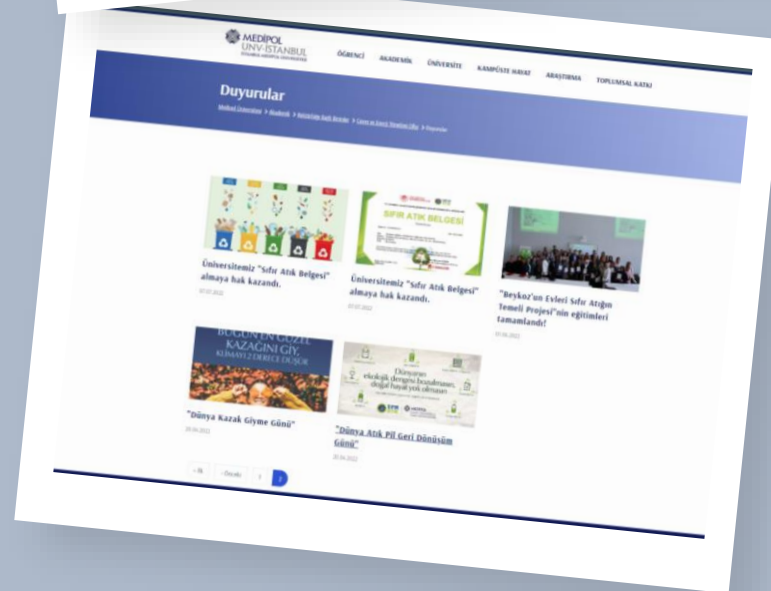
MEDİPOL
UNV-İSTANBUL
İSTANBUL MEDİPOL ÜNİVERSİTESİ

ÖĞRENCİ AKADEMİK ÜNİVERSİTE KAMPÜSTE HAYAT ARAŞTIRMA TOPLUMSAL KATKI

Duyurular

Medipol Üniversitesi > Akademik > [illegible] > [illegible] > Duyurular

SIFIR ATIK BELGESİ

Üniversitemiz "Sıfır Atık Belgesi" almaya hak kazandı.
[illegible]

Üniversitemiz "Sıfır Atık Belgesi" almaya hak kazandı.
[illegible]

"Beykoz'un Evleri Sıfır Atığın Temeli Projesi"nin eğitimleri tamamlandı!
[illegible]

BUGÜN EN GÜZEL KAZAĞINI GİY, KLİMAYI 2 DERECE DÜŞÜR

"Dünya Kazak Giyme Günü"
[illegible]

Dünyanın ekolojik dengesi bozulmasın, doğal hayat yok olmasın

"Dünya Atık Pil Geri Dönüşüm Günü"
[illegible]

« İlk ‹ Önceki 1 2